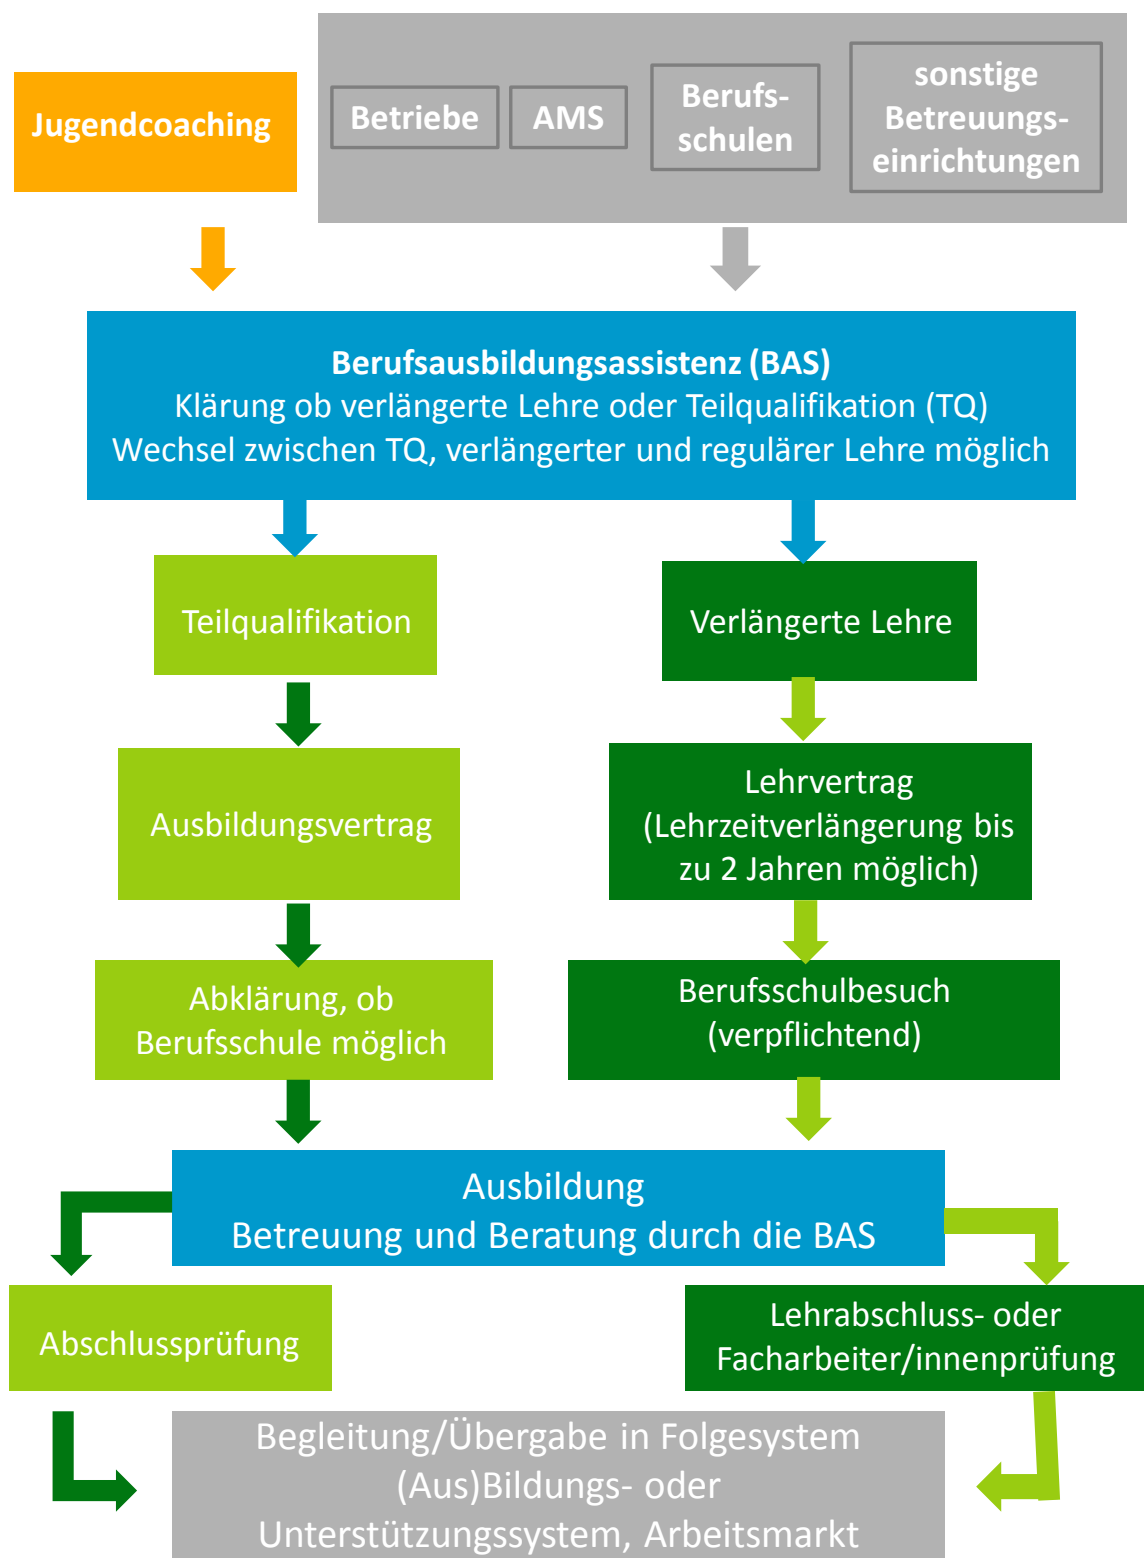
Jugendcoaching

Betriebe

AMS

Berufsschulen

sonstige Betreuungseinrichtungen

Berufsausbildungsassistenz (BAS)
Klärung ob verlängerte Lehre oder Teilqualifikation (TQ)
Wechsel zwischen TQ, verlängerter und regulärer Lehre möglich

Teilqualifikation

Verlängerte Lehre

Ausbildungsvertrag

Lehrvertrag (Lehrzeitverlängerung bis zu 2 Jahren möglich)

Abklärung, ob Berufsschule möglich

Berufsschulbesuch (verpflichtend)

Ausbildung
Betreuung und Beratung durch die BAS

Abschlussprüfung

Lehrabschluss- oder Facharbeiter/innenprüfung

Begleitung/Übergabe in Folgesystem
(Aus)Bildungs- oder
Unterstützungssystem, Arbeitsmarkt